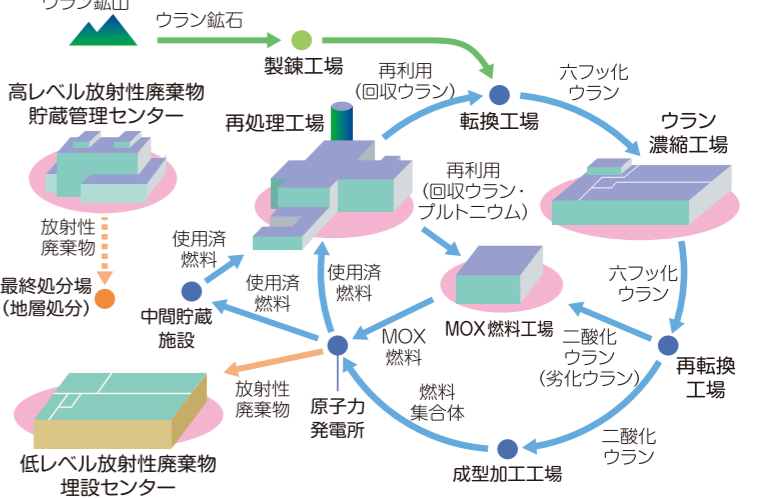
ウラン鉱山
ウラン鉱石
製錬工場
再利用
(回収ウラン)
転換工場
六フッ化
ウラン
ウラン
濃縮工場
高レベル放射性廃棄物
貯蔵管理センター
再処理工場
再利用
(回収ウラン・
プルトニウム)
放射性
廃棄物
使用済
燃料
最終処分場
(地層処分)
使用済
燃料
使用済
燃料
MOX燃料工場
六フッ化
ウラン
中間貯蔵
施設
MOX
燃料
二酸化
ウラン
(劣化ウラン)
再転換
工場
放射性
廃棄物
原子力
発電所
燃料
集合体
二酸化
ウラン
低レベル放射性廃棄物
埋設センター
成型加工工場